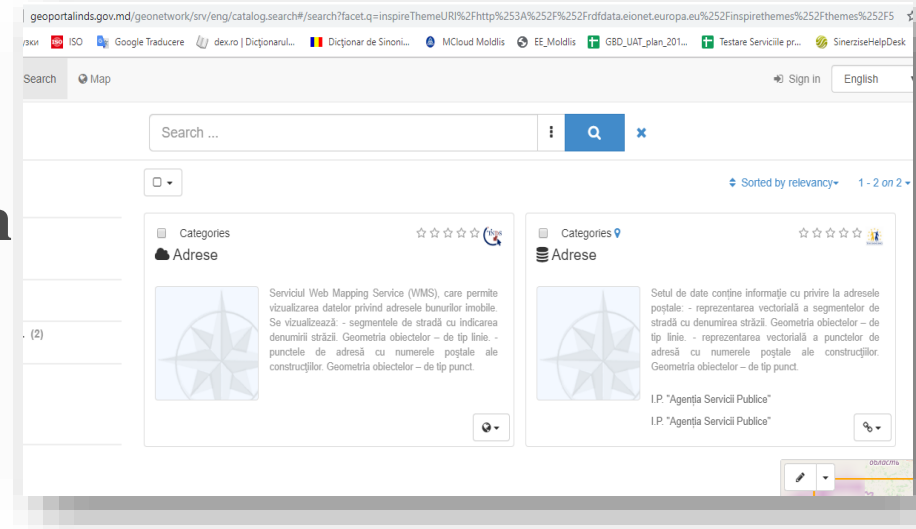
geoportalinds.gov.md/geonetwork/srv/eng/catalog.search#/search?facet.q=inspireThemeURI%2Fhttp%253A%252F%252Frdfdata.eionet.europa.eu%252Finspirethemes%252Fthemes%252F5

зски ISO Google Traducere dex.ro | Dicționarul... Dicționar de Sinonim... MCloud Moldlis EE_Moldlis GBD_UAT_plan_201... Testare Serviciile pr... SinerziseHelpDesk

Search Map

Sign in English

Search ...

Sorted by relevancy 1 - 2 on 2

(2)

Categories

Adrese

Serviciul Web Mapping Service (WMS), care permite vizualizarea datelor privind adresele bunurilor imobile. Se vizualizează: - segmentele de stradă cu indicarea denumirii străzii. Geometria obiectelor – de tip linie. - punctele de adresă cu numerele poștale ale construcțiilor. Geometria obiectelor – de tip punct.

Categories

Adrese

Setul de date conține informație cu privire la adresele poștale: - reprezentarea vectorială a segmentelor de stradă cu denumirea străzii. Geometria obiectelor – de tip linie. - reprezentarea vectorială a punctelor de adresă cu numerele poștale ale construcțiilor. Geometria obiectelor – de tip punct.

I.P. "Agenția Servicii Publice"

I.P. "Agenția Servicii Publice"

область